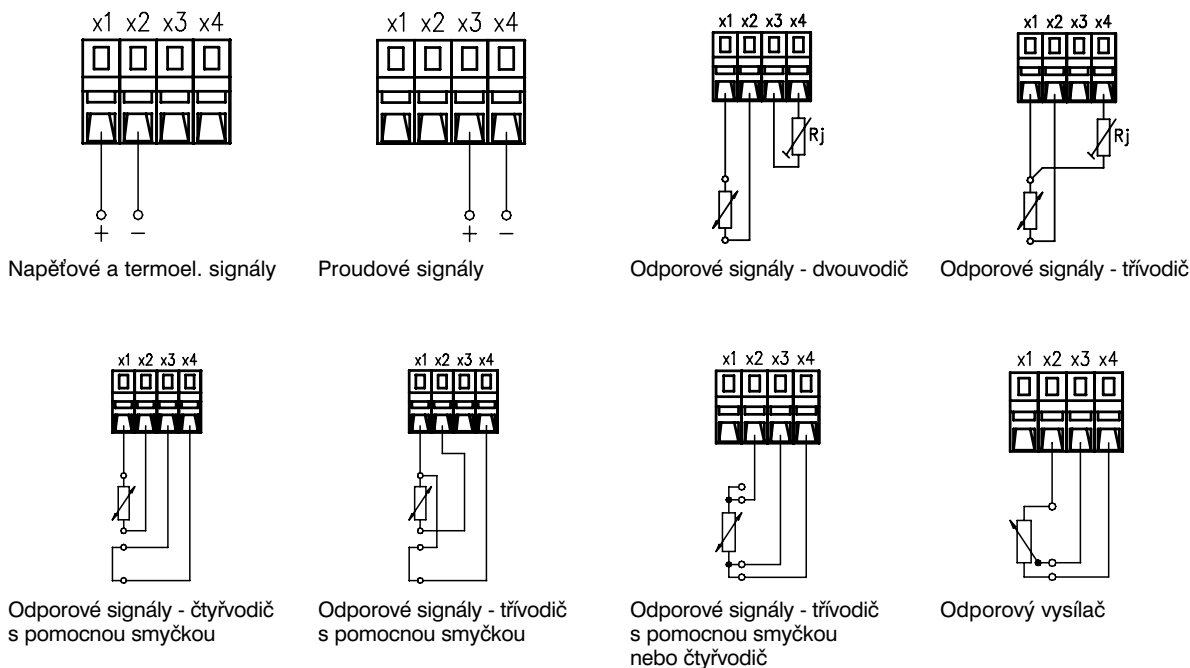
x1 x2 x3 x4

+ −

Napěťové a termoel. signály

x1 x2 x3 x4

+ −

Proudové signály

x1 x2 x3 x4

Rj

Odporové signály - dvouvodič

x1 x2 x3 x4

Rj

Odporové signály - třívodič

x1 x2 x3 x4

Odporové signály - čtyřvodič s pomocnou smyčkou

x1 x2 x3 x4

Odporové signály - třívodič s pomocnou smyčkou

x1 x2 x3 x4

Odporové signály - třívodič s pomocnou smyčkou nebo čtyřvodič

x1 x2 x3 x4

Odporový vysílač